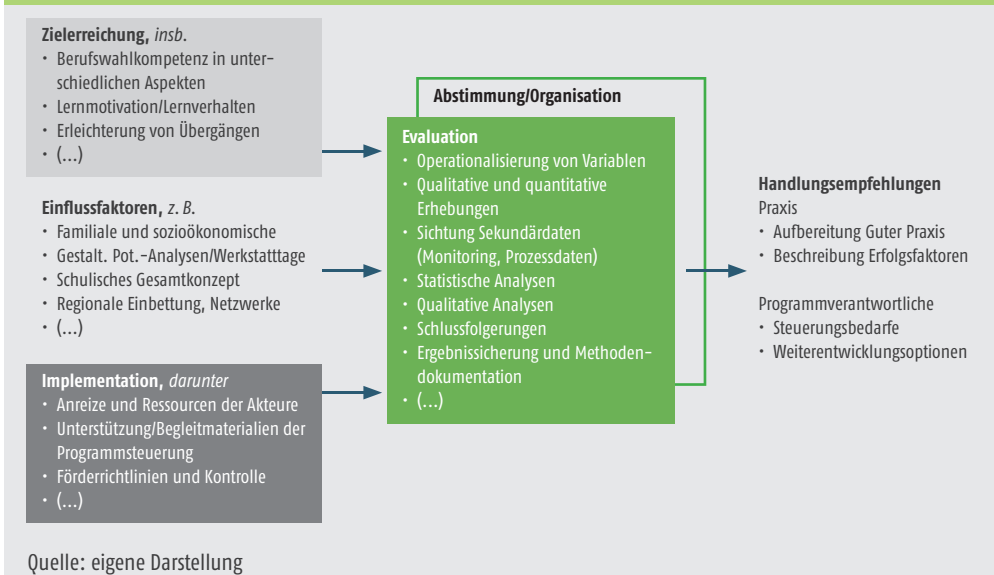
**Zielerreichung**, *insb.*
- Berufswahlkompetenz in unterschiedlichen Aspekten
- Lernmotivation/Lernverhalten
- Erleichterung von Übergängen
- (...)

**Einflussfaktoren**, *z. B.*
- Familiale und sozioökonomische
- Gestalt. Pot.-Analysen/Werkstatttage
- Schulisches Gesamtkonzept
- Regionale Einbettung, Netzwerke
- (...)

**Implementation**, *darunter*
- Anreize und Ressourcen der Akteure
- Unterstützung/Begleitmaterialien der Programmsteuerung
- Förderrichtlinien und Kontrolle
- (...)

**Abstimmung/Organisation**

**Evaluation**
- Operationalisierung von Variablen
- Qualitative und quantitative Erhebungen
- Sichtung Sekundärdaten (Monitoring, Prozessdaten)
- Statistische Analysen
- Qualitative Analysen
- Schlussfolgerungen
- Ergebnissicherung und Methodendokumentation
- (...)

**Handlungsempfehlungen**
Praxis
- Aufbereitung Guter Praxis
- Beschreibung Erfolgsfaktoren

Programmverantwortliche
- Steuerungsbedarfe
- Weiterentwicklungsoptionen

Quelle: eigene Darstellung